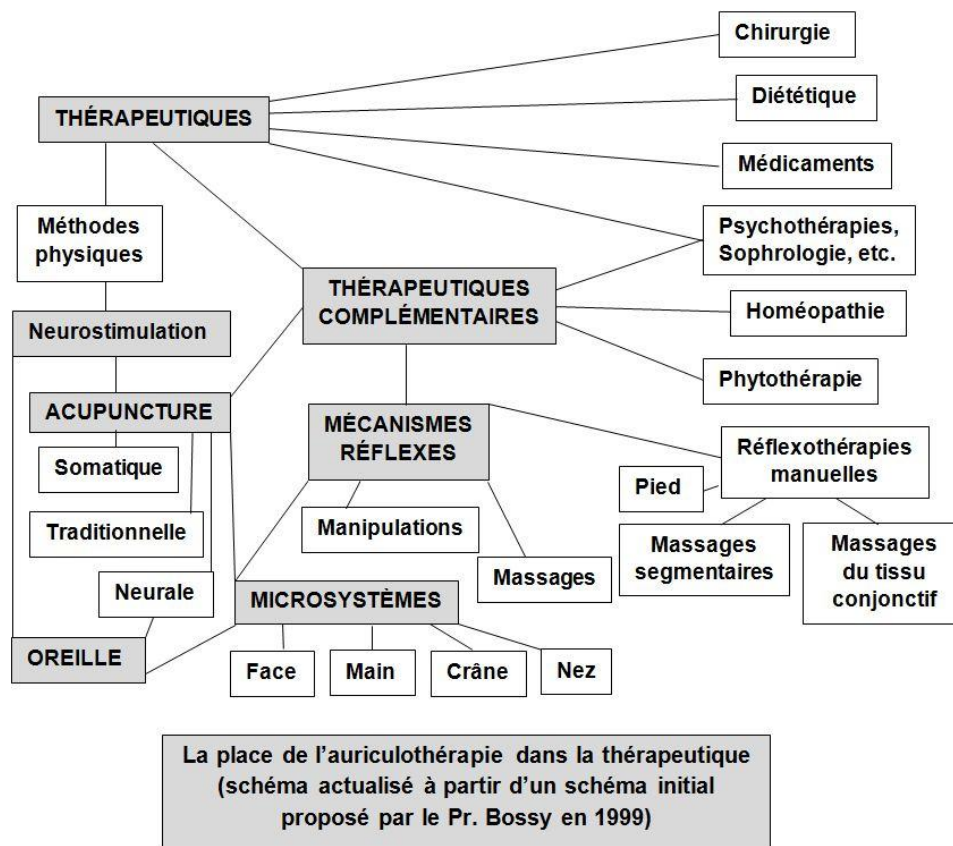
THÉRAPEUTIQUES

Chirurgie

Diététique

Médicaments

Méthodes physiques

Psychothérapies, Sophrologie, etc.

THÉRAPEUTIQUES COMPLÉMENTAIRES

Homéopathie

Neurostimulation

Phytothérapie

ACUPUNCTURE

MÉCANISMES RÉFLEXES

Réflexothérapies manuelles

Somatique

Pied

Traditionnelle

Manipulations

Massages segmentaires

Massages du tissu conjonctif

Neurale

Massages

MICROSYSTÈMES

OREILLE

Face

Main

Crâne

Nez

La place de l'auriculothérapie dans la thérapeutique (schéma actualisé à partir d'un schéma initial proposé par le Pr. Bossy en 1999)